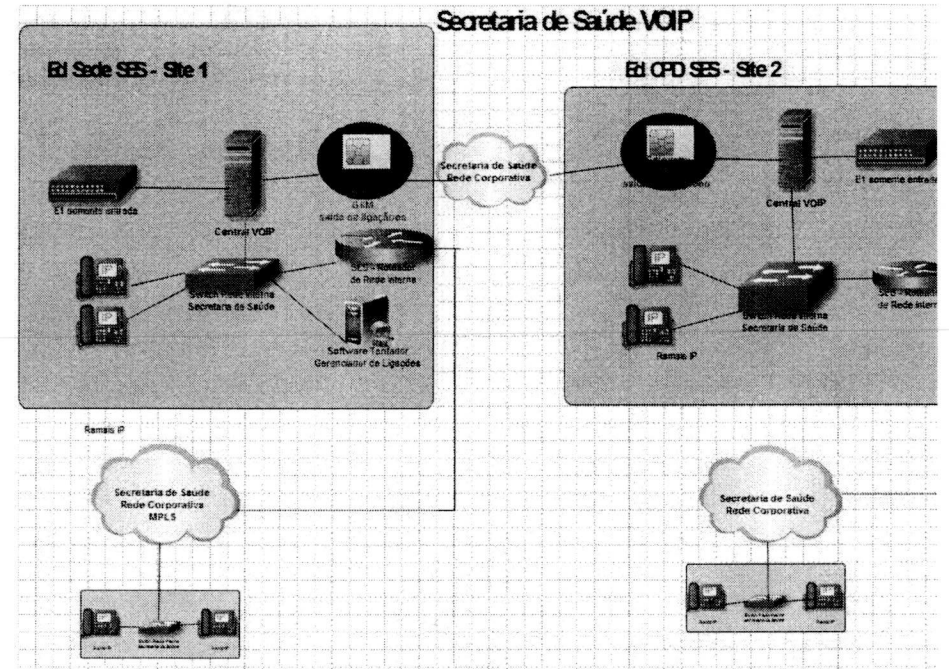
Secretaria de Saúde VOIP

Ed Sede SES - Site 1

E1 somente entrada

Central VOIP

GSM
saída de ligações

SES - Roteador de Rede interna

Switch Rede Interna
Secretaria da Saúde

Software Tarifador
Gerenciador de Ligações

Ramais IP

Secretaria de Saúde
Rede Corporativa

Ed OPD SES - Site 2

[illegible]

Central VOIP

E1 somente entrada

Switch Rede Interna
Secretaria de Saúde

SES - Roteador de Rede interna

Ramais IP

Secretaria de Saúde
Rede Corporativa
MPLS

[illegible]

Secretaria de Saúde
Rede Corporativa

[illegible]